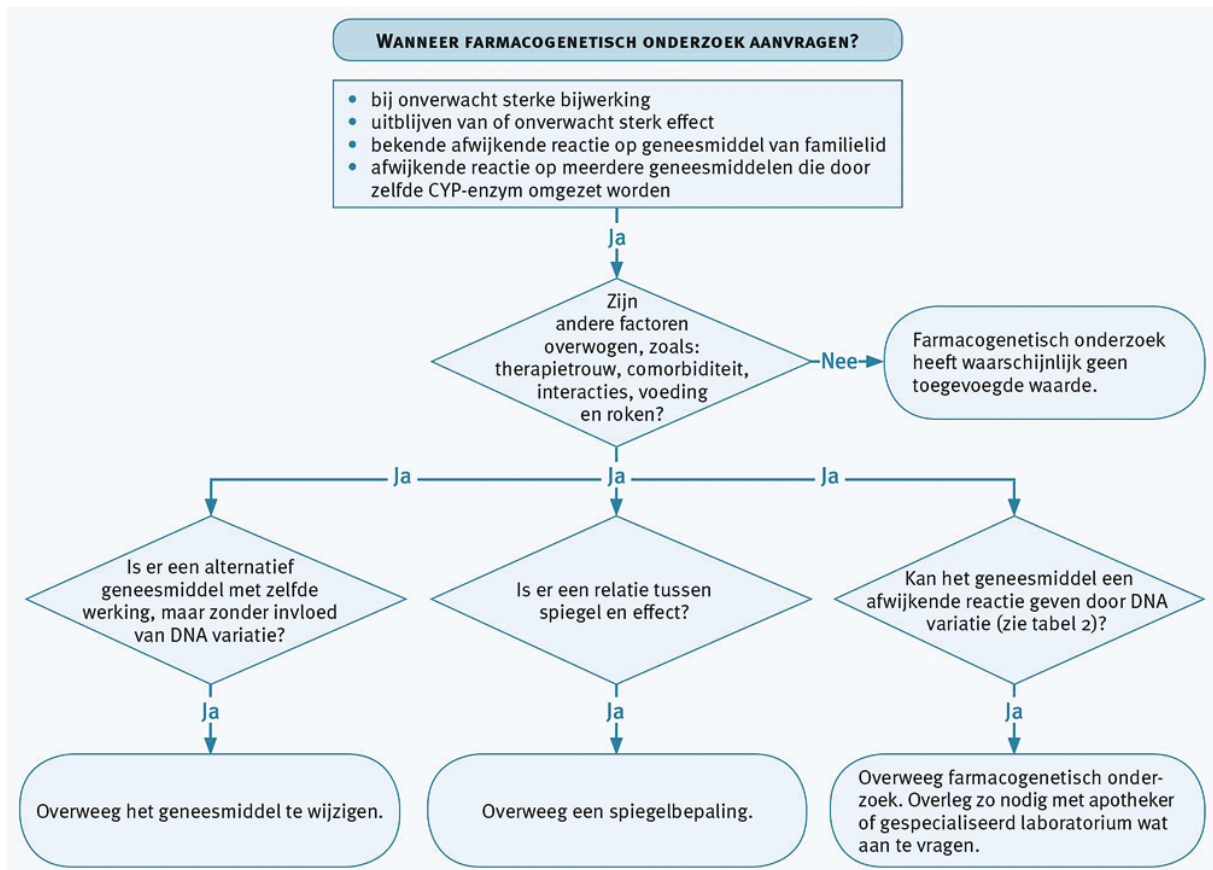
WANNEER FARMACOGENETISCH ONDERZOEK AANVRAGEN?

- bij onverwacht sterke bijwerking
- uitblijven van of onverwacht sterk effect
- bekende afwijkende reactie op geneesmiddel van familielid
- afwijkende reactie op meerdere geneesmiddelen die door zelfde CYP-enzym omgezet worden

Ja

Zijn andere factoren overwogen, zoals: therapietrouw, comorbiditeit, interacties, voeding en roken?

Nee

Farmacogenetisch onderzoek heeft waarschijnlijk geen toegevoegde waarde.

Ja

Ja

Ja

Is er een alternatief geneesmiddel met zelfde werking, maar zonder invloed van DNA variatie?

Is er een relatie tussen spiegel en effect?

Kan het geneesmiddel een afwijkende reactie geven door DNA variatie (zie tabel 2)?

Ja

Ja

Ja

Overweeg het geneesmiddel te wijzigen.

Overweeg een spiegelbepaling.

Overweeg farmacogenetisch onderzoek. Overleg zo nodig met apotheker of gespecialiseerd laboratorium wat aan te vragen.